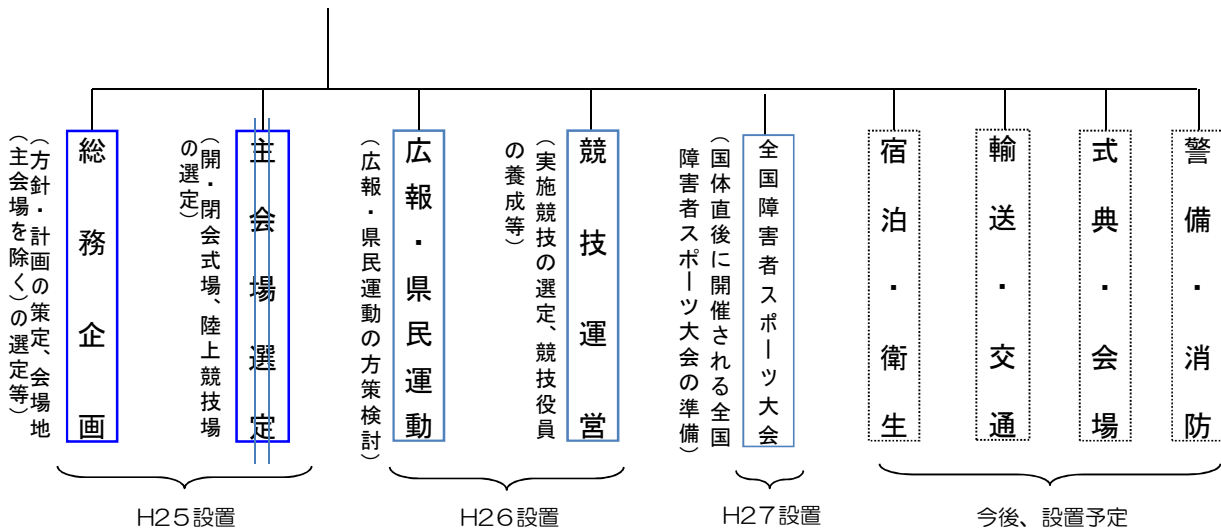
（方針・計画の策定、会場地主会場を除く）の選定等）

総務企画

（開・閉会式場、陸上競技場の選定）

主会場選定

H25設置

（広報・県民運動の方策検討）

広報・県民運動

（実施競技の選定、競技役員の養成等）

競技運営

H26設置

（国体直後に開催される全国障害者スポーツ大会の準備）

全国障害者スポーツ大会

H27設置

宿泊・衛生

輸送・交通

式典・会場

警備・消防

今後、設置予定